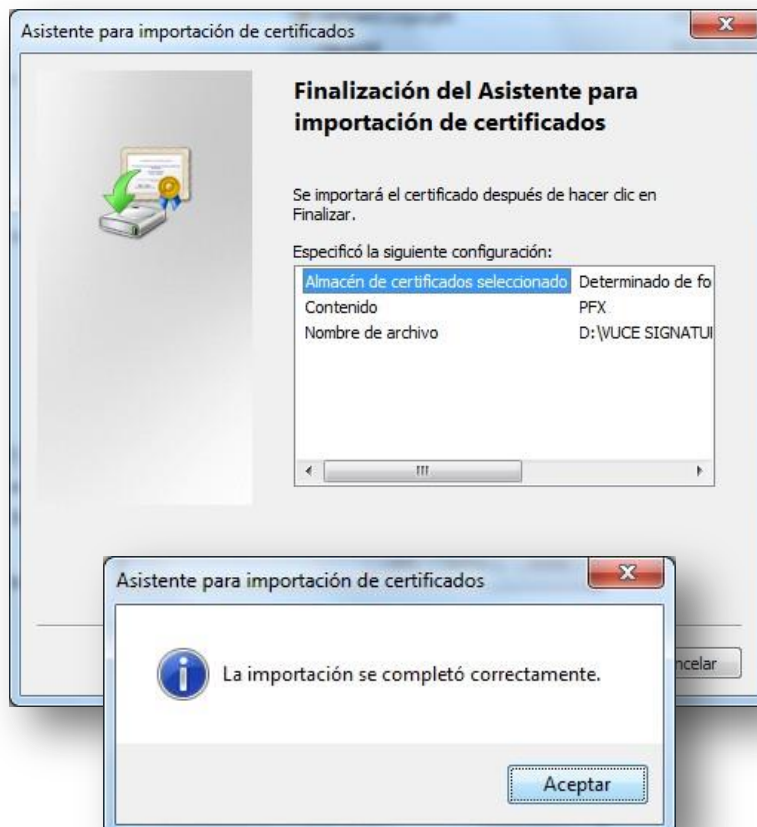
Asistente para importación de certificados

Finalización del Asistente para importación de certificados

Se importará el certificado después de hacer clic en Finalizar.

Especificó la siguiente configuración:

| | |
|---|---|
| Almacén de certificados seleccionado | Determinado de fo |
| Contenido | PFX |
| Nombre de archivo | D:\VUCE SIGNATUI |

ncelar

Asistente para importación de certificados

La importación se completó correctamente.

Aceptar